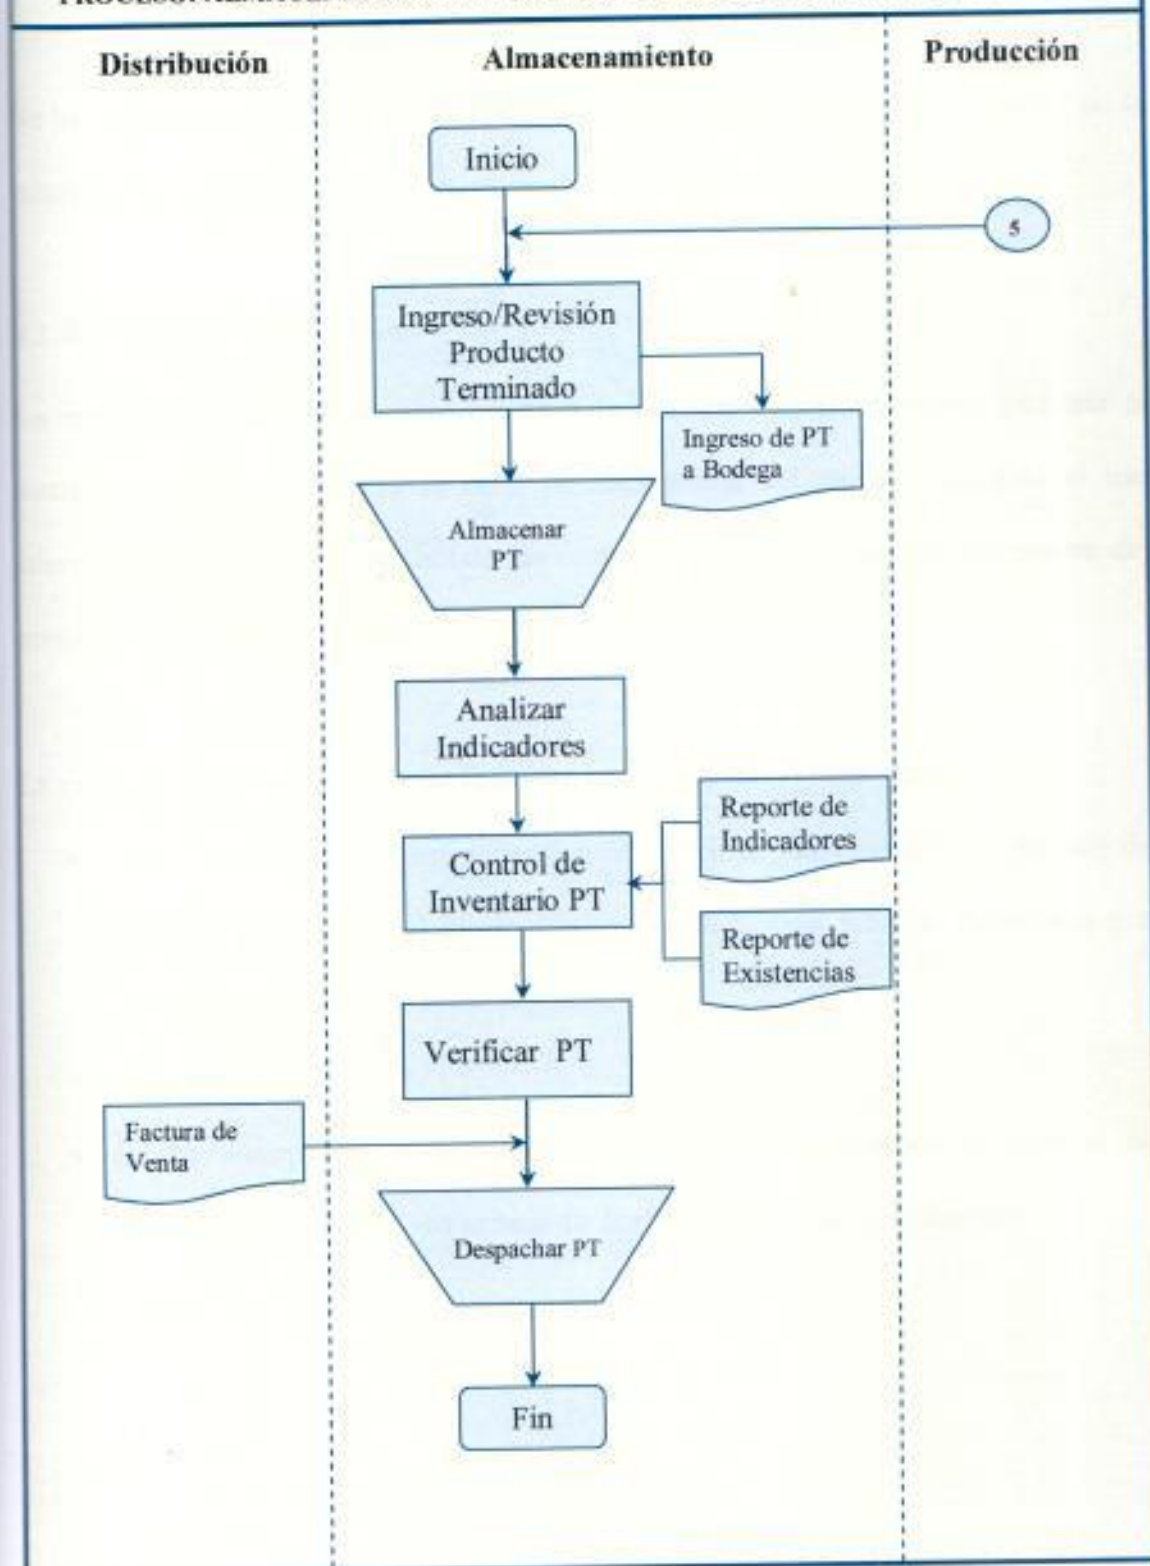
PROCESO: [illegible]

Distribución

Almacenamiento

Producción

Inicio

5

Ingreso/Revisión Producto Terminado

Ingreso de PT a Bodega

Almacenar PT

Analizar Indicadores

Reporte de Indicadores

Control de Inventario PT

Reporte de Existencias

Verificar PT

Factura de Venta

Despachar PT

Fin